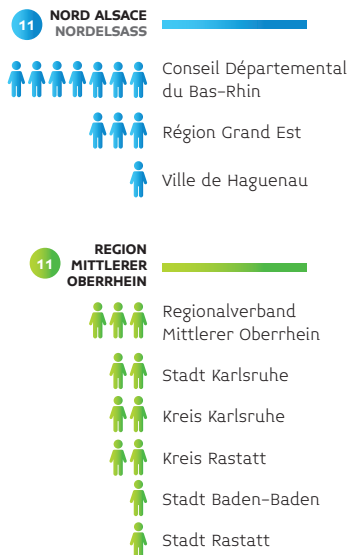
11 NORD ALSACE NORDELSASS

Conseil Départemental du Bas-Rhin

Région Grand Est

Ville de Haguenau

11 REGION MITTLERER OBERRHEIN

Regionalverband Mittlerer Oberrhein

Stadt Karlsruhe

Kreis Karlsruhe

Kreis Rastatt

Stadt Baden-Baden

Stadt Rastatt